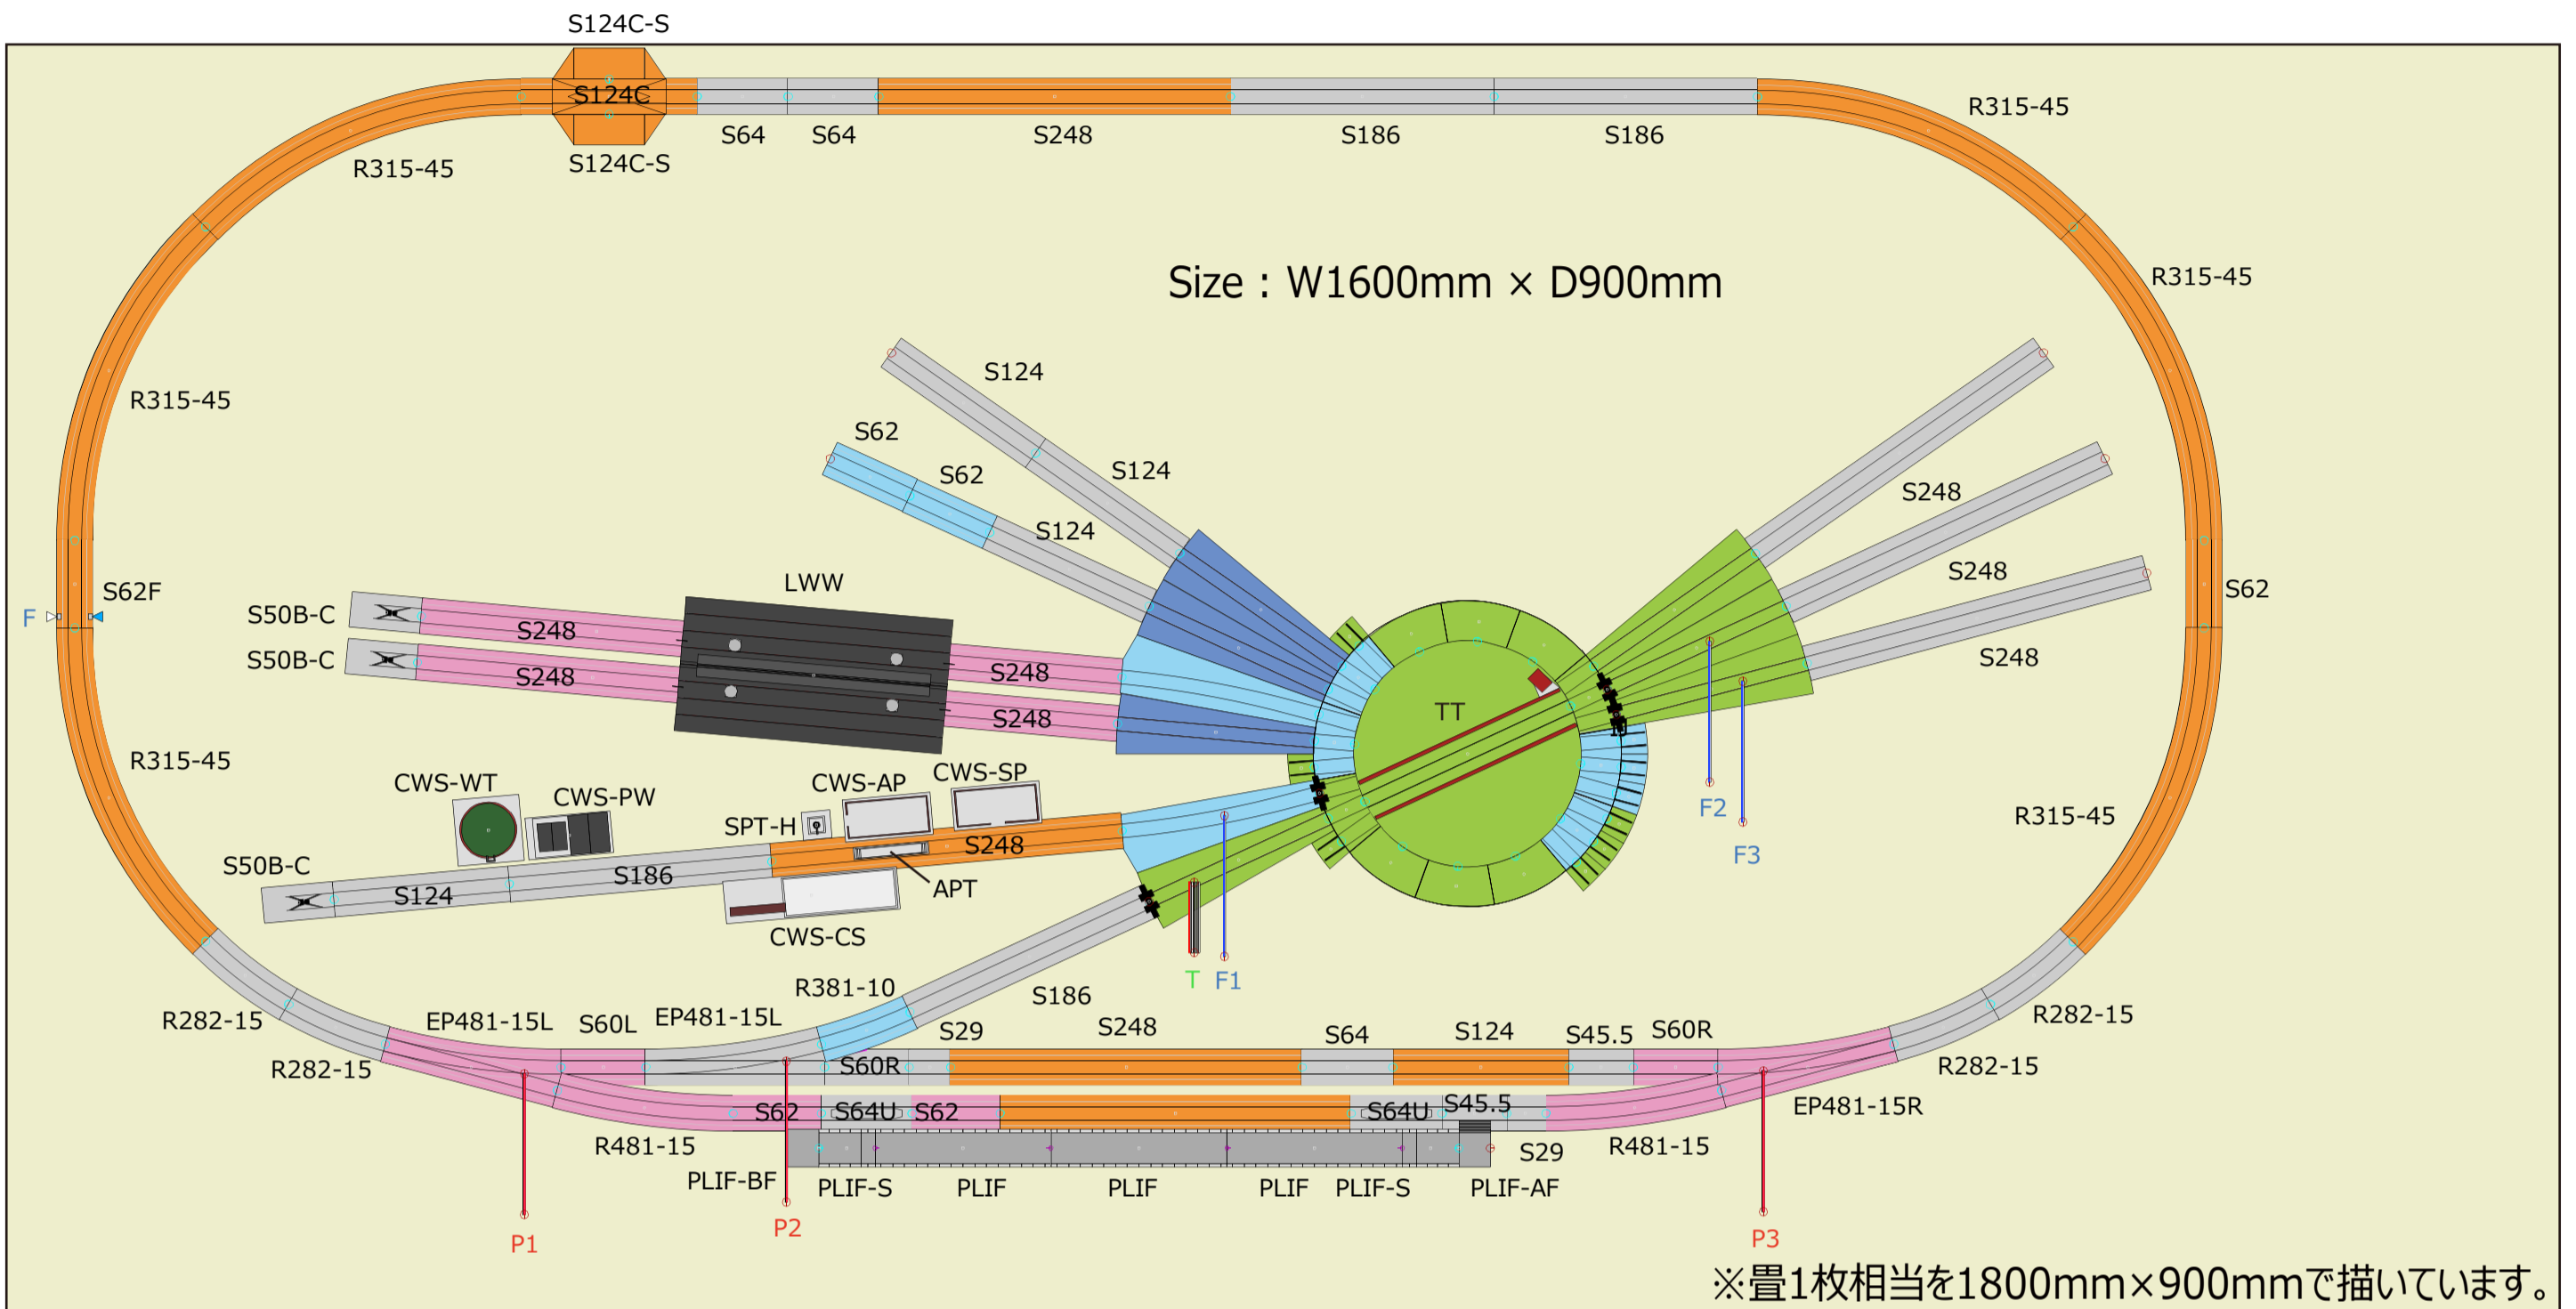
S124C-S
S124C
S124C-S
S64
S64
S248
S186
S186
R315-45
R315-45
R315-45
Size : W1600mm × D900mm
S124
S62
S62
S124
S124
S248
S248
S248
R315-45
S62F
F
S50B-C
S50B-C
S248
S248
LWW
S248
S248
TT
S62
R315-45
CWS-WT
CWS-PW
CWS-AP
CWS-SP
SPT-H
S248
F2
F3
R315-45
S50B-C
S124
S186
APT
CWS-CS
T
F1
R381-10
S186
R282-15
EP481-15L
S60L
EP481-15L
S29
S248
S64
S124
S45.5
S60R
R282-15
R282-15
S60R
R282-15
S62
S64U
S62
S64U
S45.5
EP481-15R
R481-15
S29
R481-15
PLIF-BF
PLIF-S
PLIF
PLIF
PLIF
PLIF-S
PLIF-AF
P1
P2
P3
※畳1枚相当を1800mm×900mmで描いています。